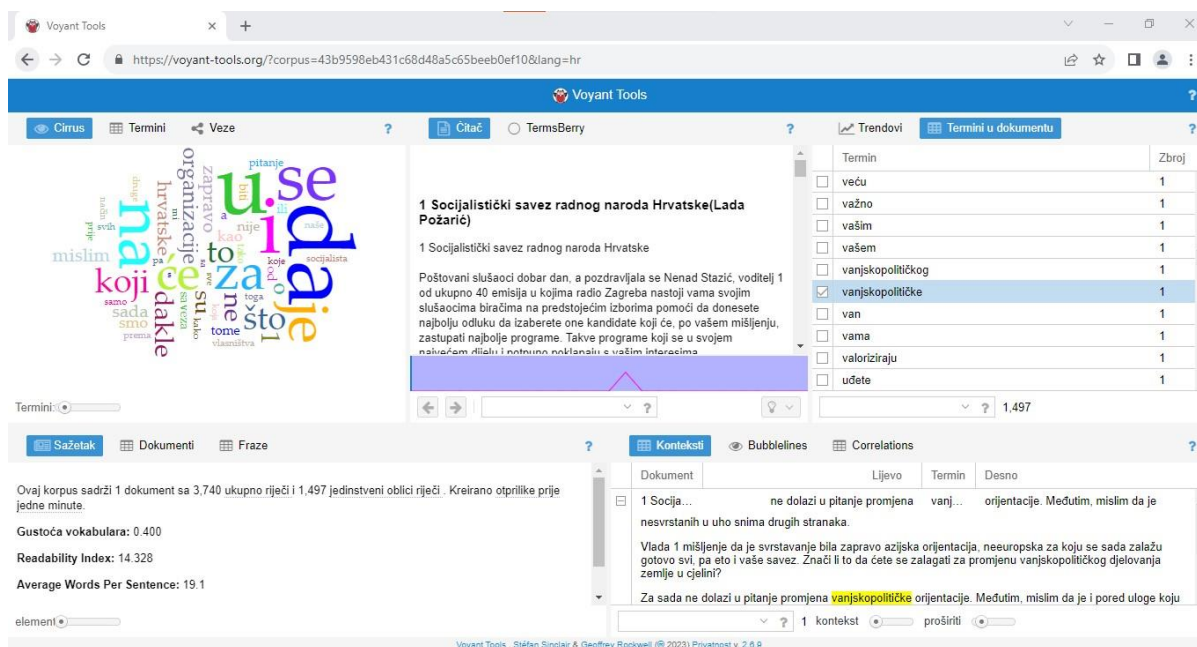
Voyant Tools

https://voyant-tools.org/?corpus=43b9598eb431c68d48a5c65beeb0ef10&lang=hr

Voyant Tools

Cirrus | Termini | Veze

se u i da je na će za koji to dakle što ne su organizacije hrvatske zapravo mislim sada smo kao nije bili a pitanje tome samo prema kojega savez toga svih socijalista vlasništva 1 od ti pa

Termini

Čitač | TermsBerry

1 Socijalistički savez radnog naroda Hrvatske(Lada Požarić)

1 Socijalistički savez radnog naroda Hrvatske

Poštovani slušaoci dobar dan, a pozdravljala se Nenad Stazić, voditelj 1 od ukupno 40 emisija u kojima radio Zagreba nastoji vama svojim slušaocima biračima na predstojećim izborima pomoći da donesete najbolju odluku da izaberete one kandidate koji će, po vašem mišljenju, zastupati najbolje programe. Takve programe koji se u svojem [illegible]

Trendovi | Termini u dokumentu

| Termin | Zbroj |
|---|---|
| veću | 1 |
| važno | 1 |
| vašim | 1 |
| vašem | 1 |
| vanjskopolitičkog | 1 |
| vanjskopolitičke | 1 |
| van | 1 |
| vama | 1 |
| valoriziraju | 1 |
| uđete | 1 |

1,497

Sažetak | Dokumenti | Fraze

Ovaj korpus sadrži 1 dokument sa 3,740 ukupno riječi i 1,497 jedinstveni oblici riječi . Kreirano otprilike prije jedne minute.

Gustoća vokabulara: 0.400

Readability Index: 14.328

Average Words Per Sentence: 19.1

element

Konteksti | Bubblelines | Correlations

| Dokument | Lijevo | Termin | Desno |
|---|---|---|---|
| 1 Socija... | ne dolazi u pitanje promjena | vanj... | orijentacije. Međutim, mislim da je |

nesvrstanih u uho snima drugih stranaka.

Vlada 1 mišljenje da je svrstavanje bila zapravo azijska orijentacija, neeuropska za koju se sada zalažu gotovo svi, pa eto i vaše savez. Znači li to da ćete se zalagati za promjenu vanjskopolitičkog djelovanja zemlje u cjelini?

Za sada ne dolazi u pitanje promjena vanjskopolitičke orijentacije. Međutim, mislim da je i pored uloge koju

1 kontekst proširiti

Voyant Tools, Stéfan Sinclair & Geoffrey Rockwell (© 2023) Privatnost v. 2.6.9